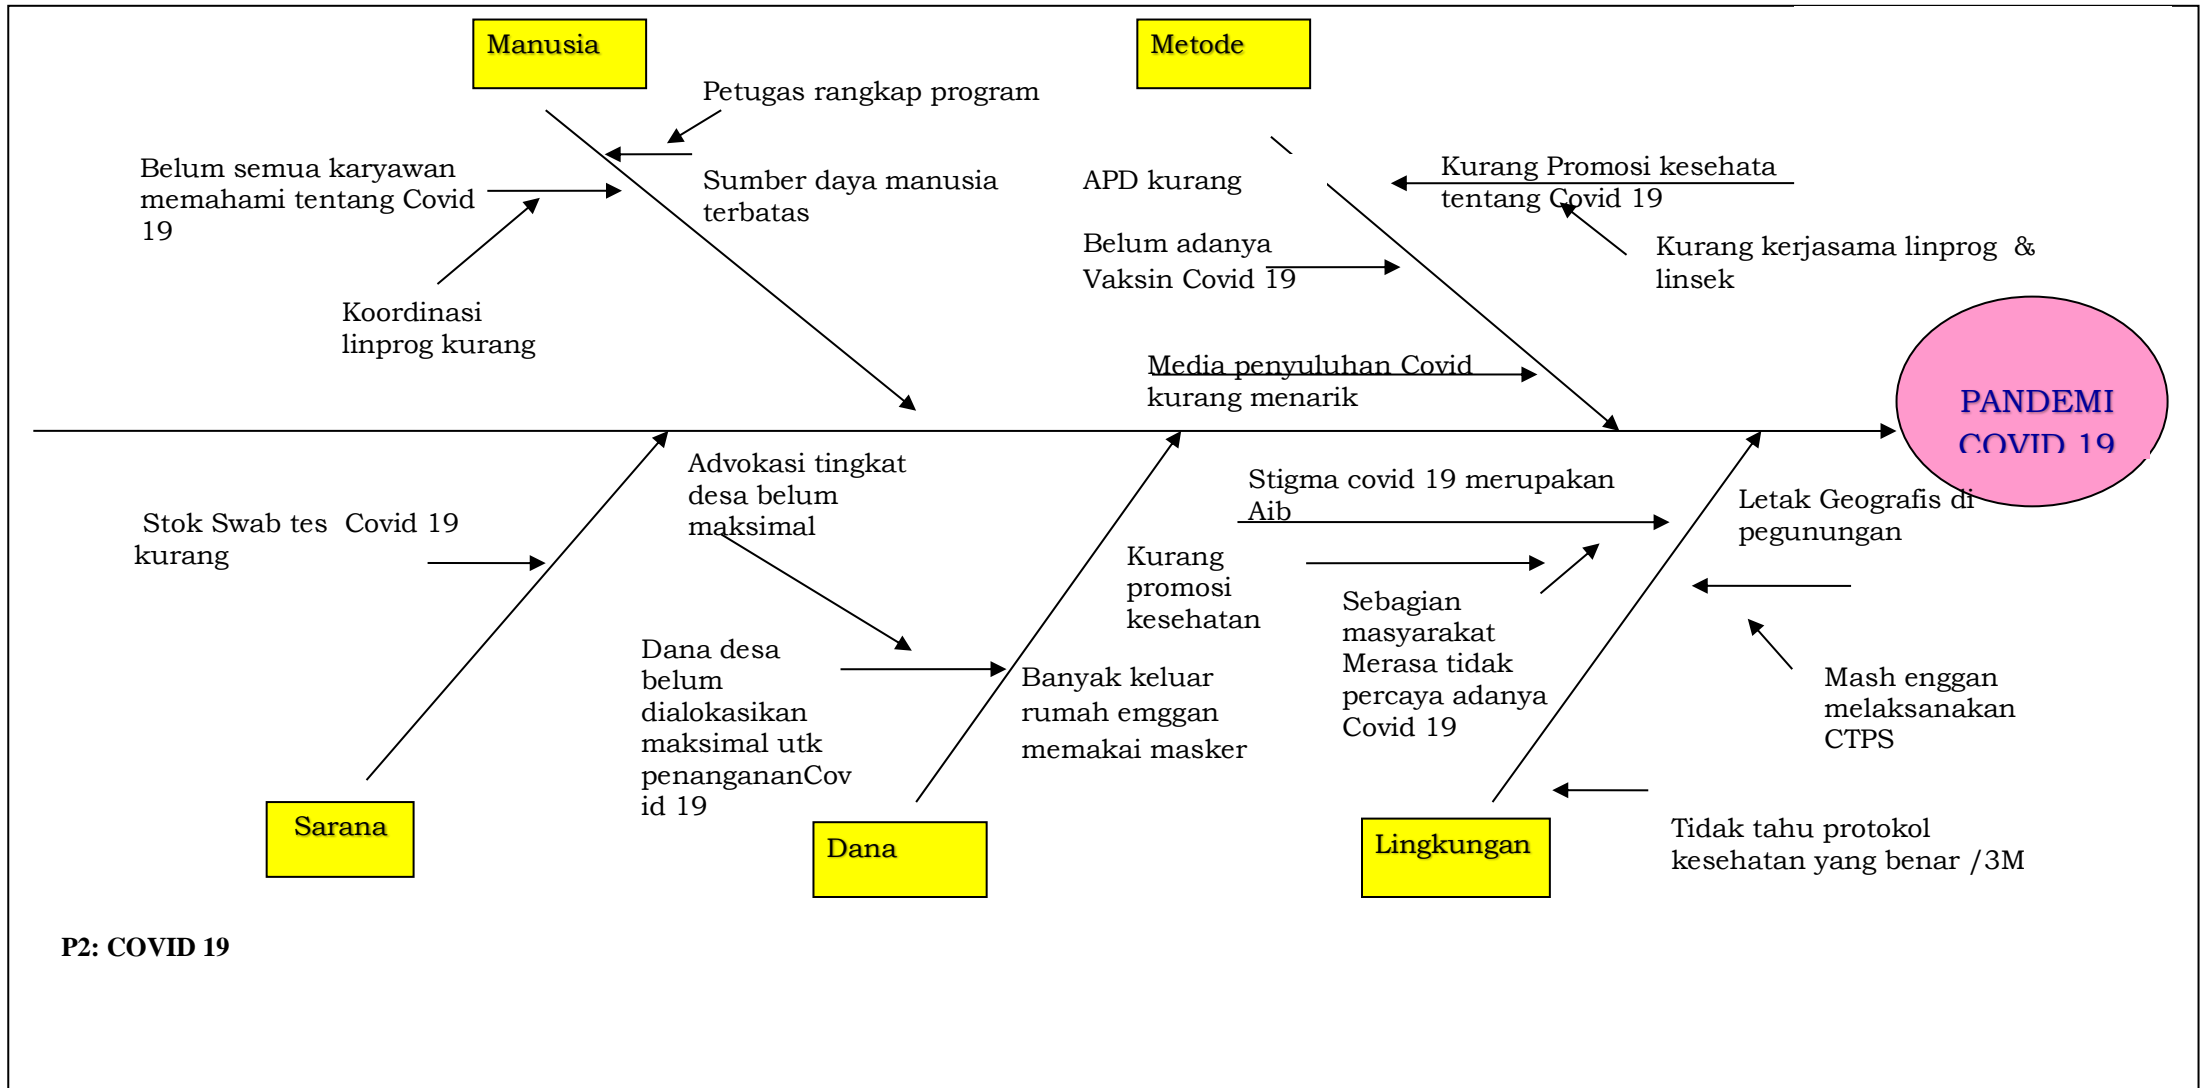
Manusia

Metode

Petugas rangkap program

Belum semua karyawan memahami tentang Covid 19

Sumber daya manusia terbatas

Koordinasi linprog kurang

APD kurang

Kurang Promosi kesehata tentang Covid 19

Belum adanya Vaksin Covid 19

Kurang kerjasama linprog & linsek

Media penyuluhan Covid kurang menarik

PANDEMI COVID 19

Advokasi tingkat desa belum maksimal

Stigma covid 19 merupakan Aib

Stok Swab tes Covid 19 kurang

Letak Geografis di pegunungan

Kurang promosi kesehatan

Sebagian masyarakat Merasa tidak percaya adanya Covid 19

Dana desa belum dialokasikan maksimal utk penangananCovid 19

Banyak keluar rumah emggan memakai masker

Mash enggan melaksanakan CTPS

Sarana

Dana

Lingkungan

Tidak tahu protokol kesehatan yang benar /3M

P2: COVID 19